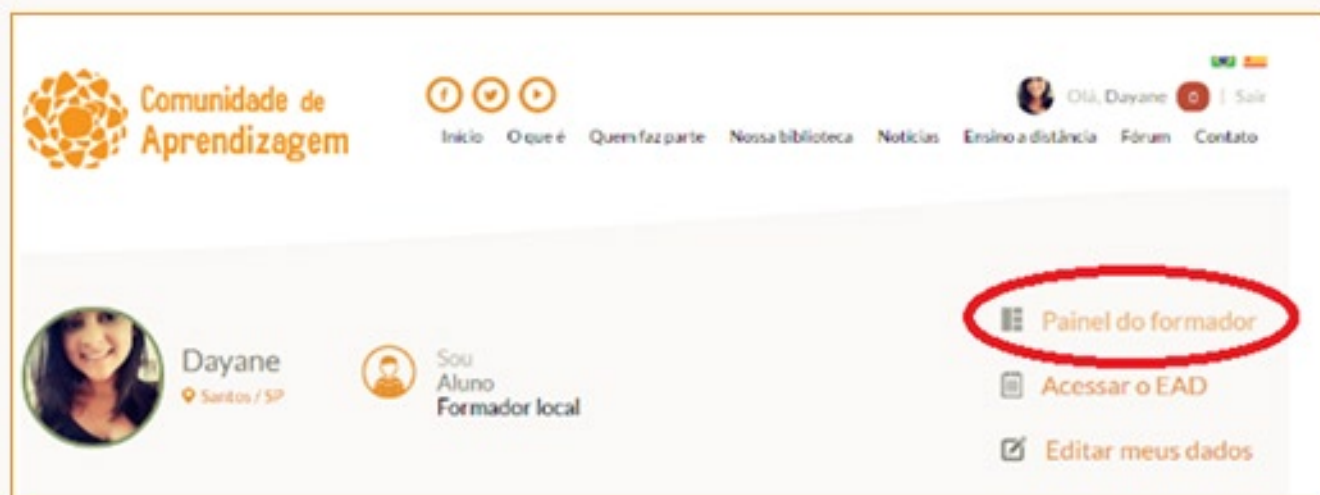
Comunidade de Aprendizagem

Olá, Dayane 0 | Sair

Início O que é Quem faz parte Nossa biblioteca Notícias Ensino a distância Fórum Contato

Dayane
Santos / SP

Sou
Aluno
Formador local

Painel do formador
Acessar o EAD
Editar meus dados